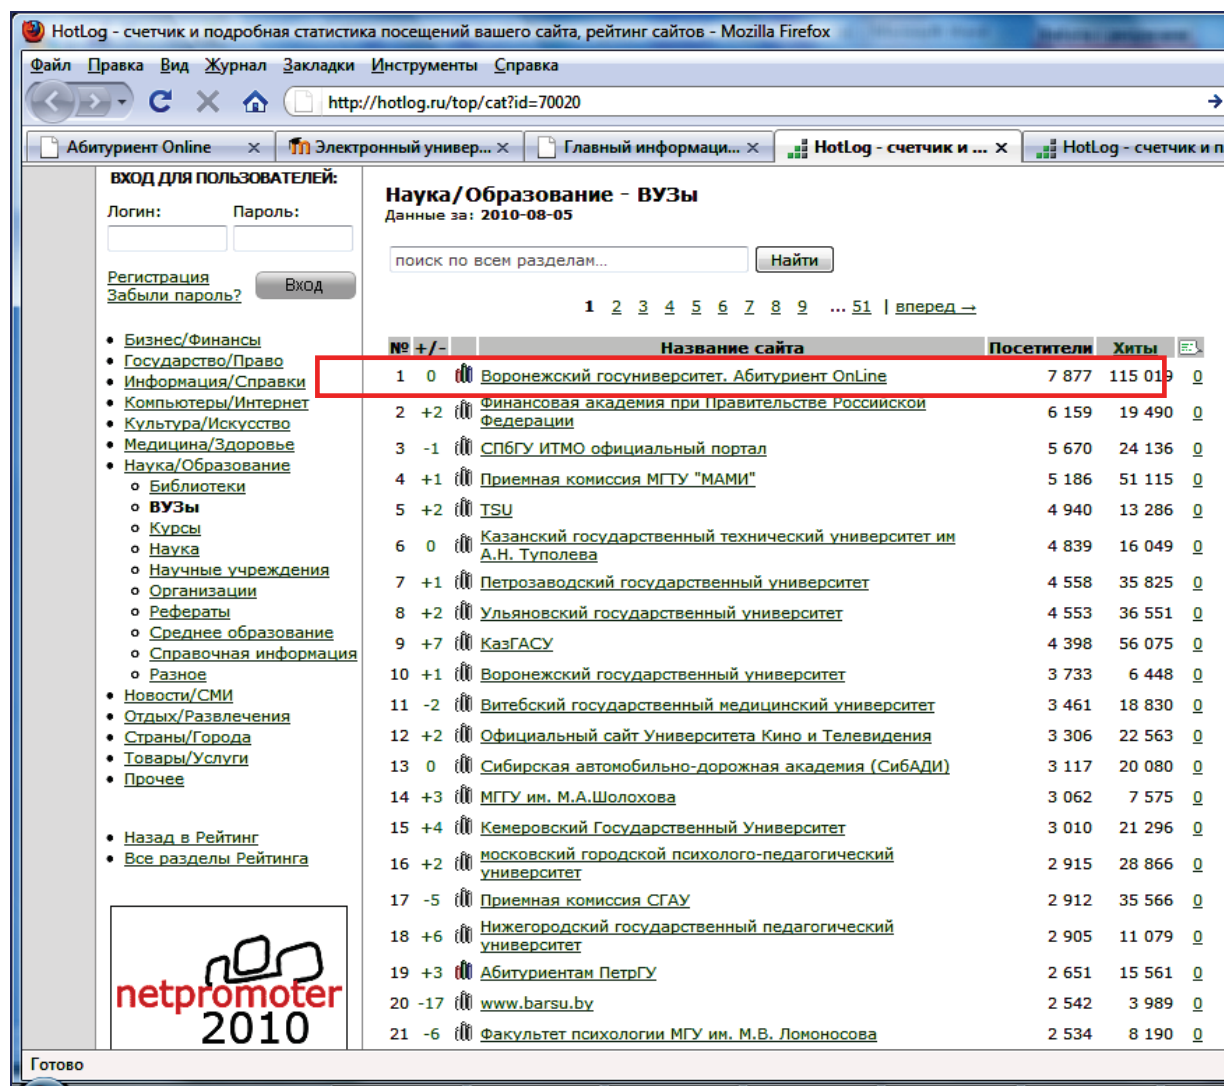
HotLog - счетчик и подробная статистика посещений вашего сайта, рейтинг сайтов - Mozilla Firefox

Файл Правка Вид Журнал Закладки Инструменты Справка

http://hotlog.ru/top/cat?id=70020

Абитуриент Online | Электронный универ... | Главный информаци... | HotLog - счетчик и ... | HotLog - счетчик и п

ВХОД ДЛЯ ПОЛЬЗОВАТЕЛЕЙ:
Логин: Пароль:
Регистрация
Забыли пароль?
Вход

• Бизнес/Финансы
• Государство/Право
• Информация/Справки
• Компьютеры/Интернет
• Культура/Искусство
• Медицина/Здоровье
• Наука/Образование
  ○ Библиотеки
  ○ ВУЗы
  ○ Курсы
  ○ Наука
  ○ Научные учреждения
  ○ Организации
  ○ Рефераты
  ○ Среднее образование
  ○ Справочная информация
  ○ Разное
• Новости/СМИ
• Отдых/Развлечения
• Страны/Города
• Товары/Услуги
• Прочее

• Назад в Рейтинг
• Все разделы Рейтинга

netpromoter 2010

Наука/Образование - ВУЗы
Данные за: 2010-08-05

поиск по всем разделам...
Найти

1 2 3 4 5 6 7 8 9 ... 51 | вперед →

| № | +/- | Название сайта | Посетители | Хиты | |
|---|---|---|---|---|---|
| 1 | 0 | Воронежский госуниверситет. Абитуриент OnLine | 7 877 | 115 019 | 0 |
| 2 | +2 | Финансовая академия при Правительстве Российской Федерации | 6 159 | 19 490 | 0 |
| 3 | -1 | СПбГУ ИТМО официальный портал | 5 670 | 24 136 | 0 |
| 4 | +1 | Приемная комиссия МГТУ "МАМИ" | 5 186 | 51 115 | 0 |
| 5 | +2 | TSU | 4 940 | 13 286 | 0 |
| 6 | 0 | Казанский государственный технический университет им А.Н. Туполева | 4 839 | 16 049 | 0 |
| 7 | +1 | Петрозаводский государственный университет | 4 558 | 35 825 | 0 |
| 8 | +2 | Ульяновский государственный университет | 4 553 | 36 551 | 0 |
| 9 | +7 | КазГАСУ | 4 398 | 56 075 | 0 |
| 10 | +1 | Воронежский государственный университет | 3 733 | 6 448 | 0 |
| 11 | -2 | Витебский государственный медицинский университет | 3 461 | 18 830 | 0 |
| 12 | +2 | Официальный сайт Университета Кино и Телевидения | 3 306 | 22 563 | 0 |
| 13 | 0 | Сибирская автомобильно-дорожная академия (СибАДИ) | 3 117 | 20 080 | 0 |
| 14 | +3 | МГГУ им. М.А.Шолохова | 3 062 | 7 575 | 0 |
| 15 | +4 | Кемеровский Государственный Университет | 3 010 | 21 296 | 0 |
| 16 | +2 | московский городской психолого-педагогический университет | 2 915 | 28 866 | 0 |
| 17 | -5 | Приемная комиссия СГАУ | 2 912 | 35 566 | 0 |
| 18 | +6 | Нижегородский государственный педагогический университет | 2 905 | 11 079 | 0 |
| 19 | +3 | Абитуриентам ПетрГУ | 2 651 | 15 561 | 0 |
| 20 | -17 | www.barsu.by | 2 542 | 3 989 | 0 |
| 21 | -6 | Факультет психологии МГУ им. М.В. Ломоносова | 2 534 | 8 190 | 0 |

Готово